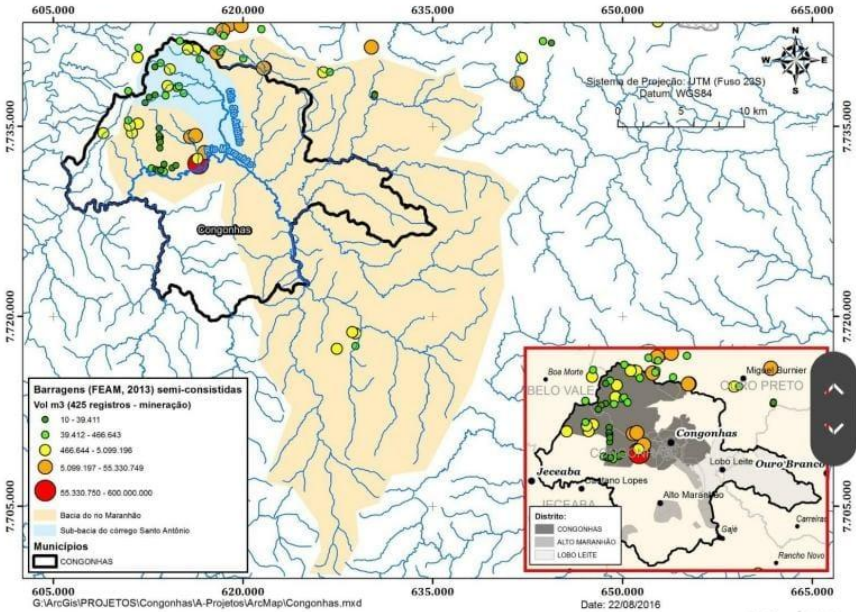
605.000 620.000 635.000 650.000 665.000

7.735.000
7.720.000
7.705.000

N
W E
S

Sistema de Projeção: UTM (Fuso 23S)
Datum: WGS84

0 5 10 km

Congonhas

Barragens (FEAM, 2013) semi-consistidas
Vol m3 (425 registros - mineração)
10 - 39.411
39.412 - 466.643
466.644 - 5.099.196
5.099.197 - 55.330.749
55.330.750 - 600.000.000
Bacia do rio Maranhão
Sub-bacia do córrego Santo Antônio
Municípios
CONGONHAS

Boa Morte
BELO VALE
Miguel Burnier
OURO PRETO
Congonhas
Lobo Leite
Ouro Branco
Jeceaba
Caetano Lopes
JECEABA
Alto Maranhão
Distrito:
CONGONHAS
ALTO MARANHÃO
LOBO LEITE
Gajé
Carreiras
Rancho Novo

605.000 620.000 635.000 650.000 665.000
G:\ArcGis\PROJETOS\Congonhas\A-Projetos\ArcMap\Congonhas.mxd
Date: 22/08/2016